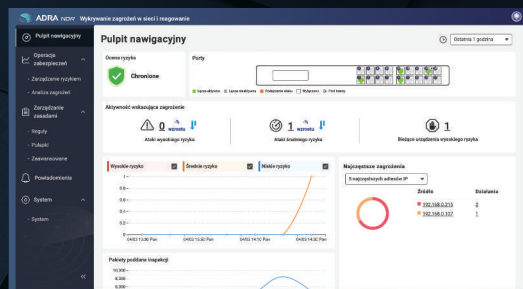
ADRA NDR Wykrywanie zagrożeń w sieci i reagowanie

Pulpit nawigacyjny
Operacje zabezpieczeń
- Zarządzanie ryzykiem
- Analiza zagrożeń
Zarządzanie zasadami
- Reguły
- Pulpity
- Zaawansowane
Powiadomienia
System
- System

Pulpit nawigacyjny
Ostatnia 1 godzina

Ocena ryzyka
Chronione

Porty
Łącze aktywne Łącze nieaktywne Przekierowanie statku Wyłączone Port śledzony

Aktywność wskazująca zagrożenie
0 wzrosła
Ataki wysokiego ryzyka
1 wzrosła
Ataki średniego ryzyka
1
Bieżące urządzenia wysokiego ryzyka

Wysokie ryzyko
Średnie ryzyko
Niskie ryzyko
1
0,8
0,6
0,4
0,2
0
04/03 13:00 Pm
04/03 13:30 Pm
04/03 14:10 Pm
04/03 14:30 Pm

Najczęstsze zagrożenia
5 najczęstszych adresów IP
Źródło
Działania
192.168.0.213
2
192.168.0.107
1

Pakiety poddane inspekcji
10,000
8,000
6,000